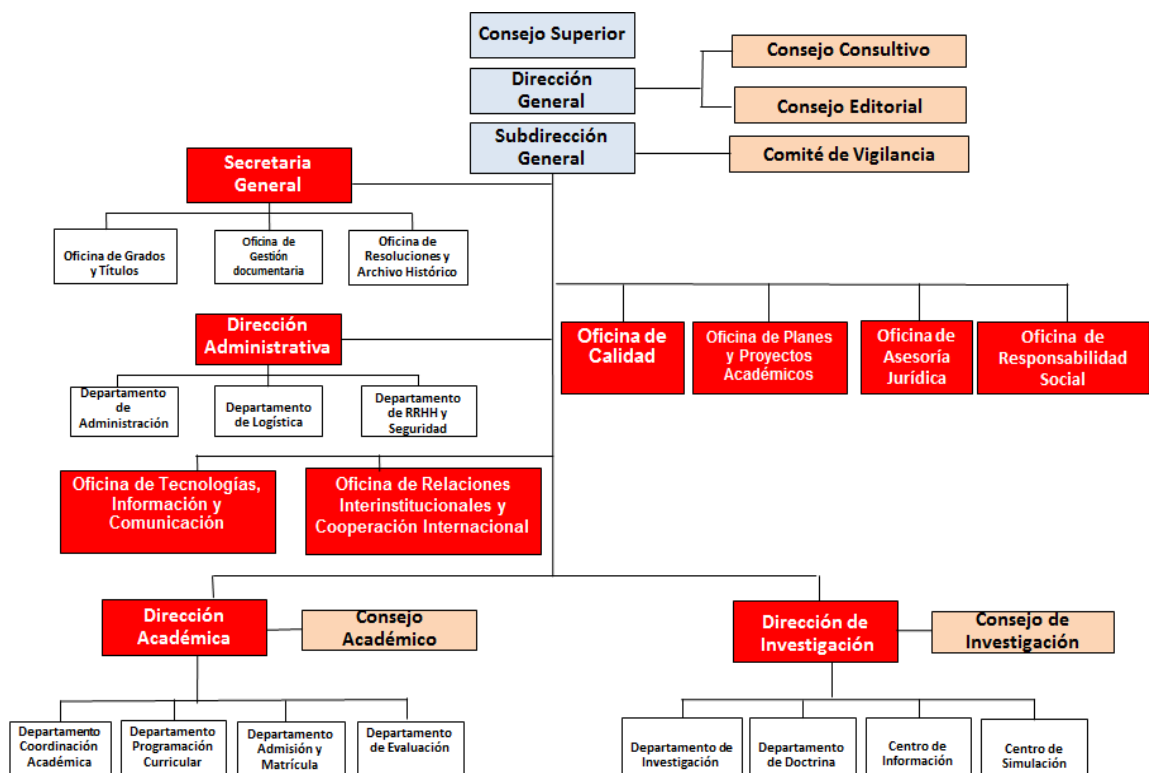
Consejo Superior

Dirección General

Consejo Consultivo

Consejo Editorial

Subdirección General

Comité de Vigilancia

Secretaria General

Oficina de Grados y Títulos

Oficina de Gestión documentaria

Oficina de Resoluciones y Archivo Histórico

Oficina de Calidad

Oficina de Planes y Proyectos Académicos

Oficina de Asesoría Jurídica

Oficina de Responsabilidad Social

Dirección Administrativa

Departamento de Administración

Departamento de Logística

Departamento de RRHH y Seguridad

Oficina de Tecnologías, Información y Comunicación

Oficina de Relaciones Interinstitucionales y Cooperación Internacional

Dirección Académica

Consejo Académico

Dirección de Investigación

Consejo de Investigación

Departamento Coordinación Académica

Departamento Programación Curricular

Departamento Admisión y Matrícula

Departamento de Evaluación

Departamento de Investigación

Departamento de Doctrina

Centro de Información

Centro de Simulación